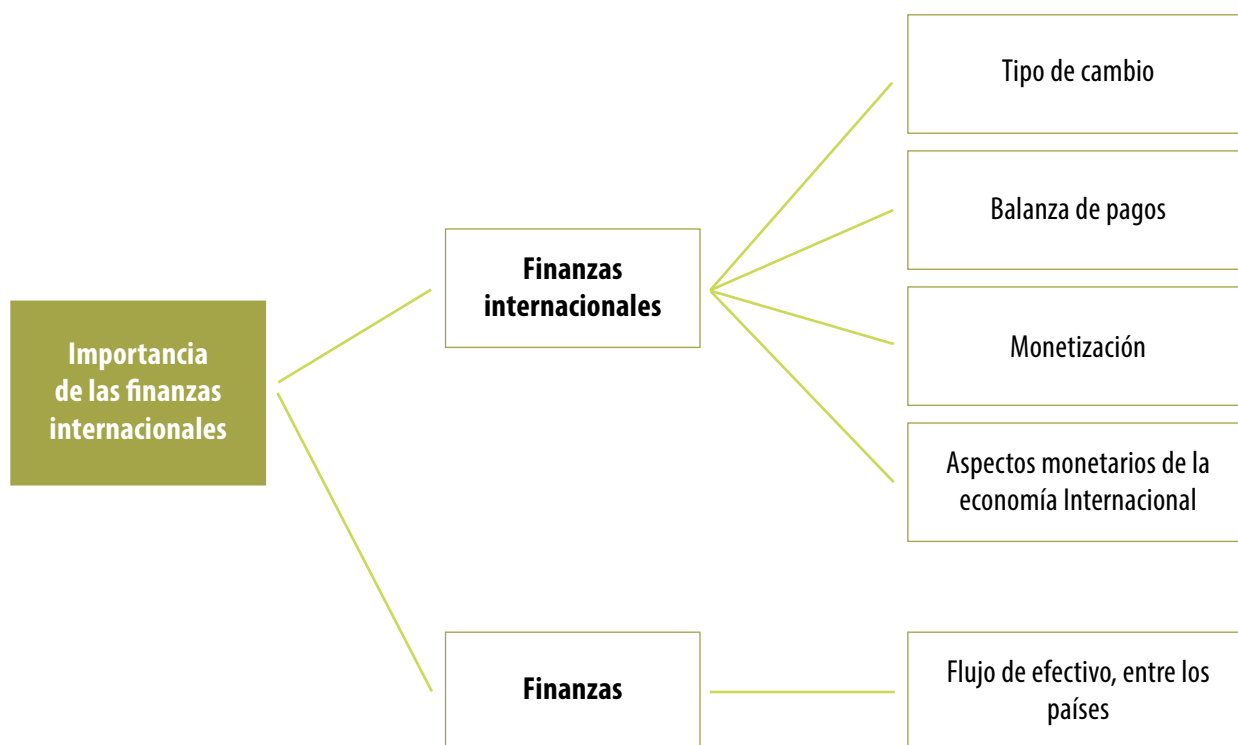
Importancia de las finanzas internacionales

Finanzas internacionales

Tipo de cambio

Balanza de pagos

Monetización

Aspectos monetarios de la economía Internacional

Finanzas

Flujo de efectivo, entre los países